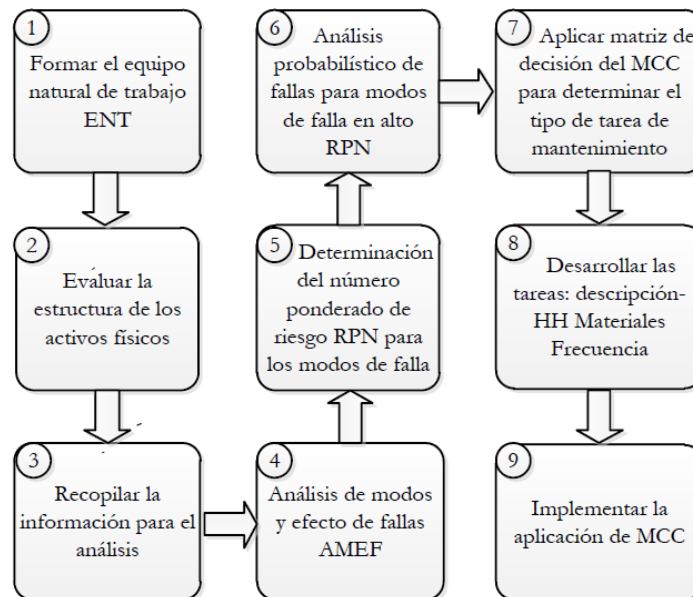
1
Formar el equipo natural de trabajo ENT

2
Evaluar la estructura de los activos físicos

3
Recopilar la información para el análisis

4
Análisis de modos y efecto de fallas AMEF

5
Determinación del número ponderado de riesgo RPN para los modos de falla

6
Análisis probabilístico de fallas para modos de falla en alto RPN

7
Aplicar matriz de decisión del MCC para determinar el tipo de tarea de mantenimiento

8
Desarrollar las tareas: descripción-HH Materiales Frecuencia

9
Implementar la aplicación de MCC